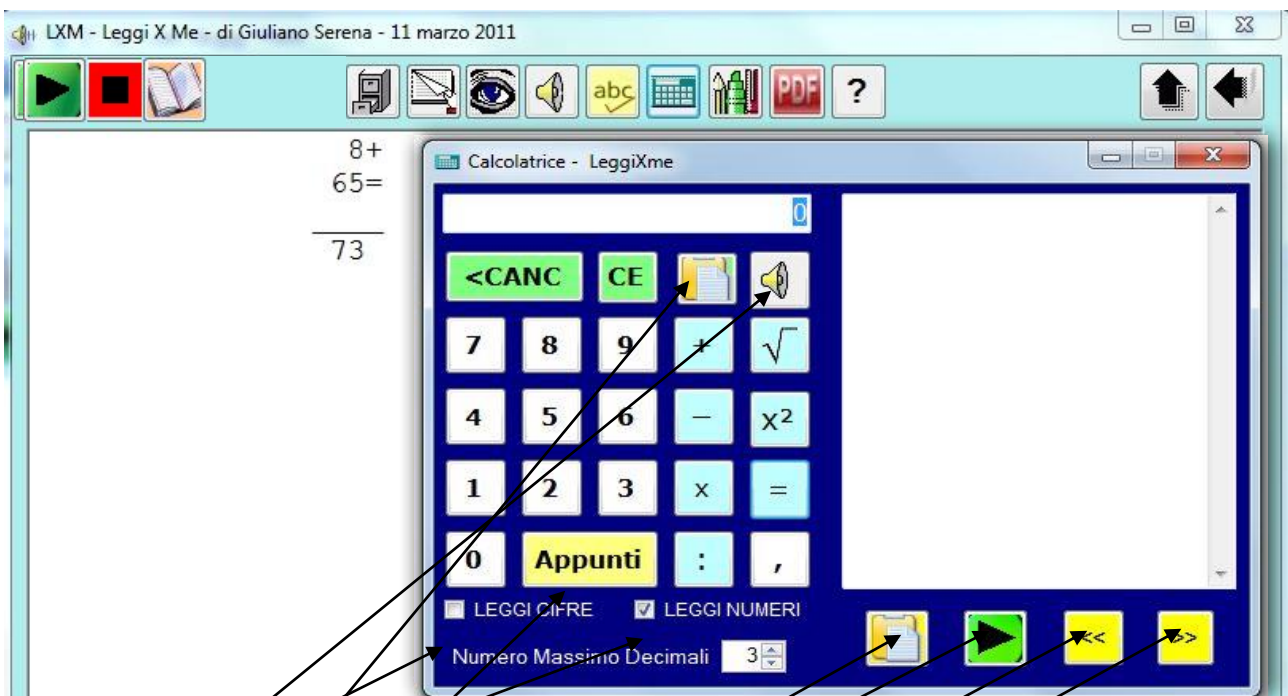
LXM - Leggi X Me - di Giuliano Serena - 11 marzo 2011

abc PDF ?

8+
65=
73

Calcolatrice - LeggiXme

0

<CANC CE

7 8 9 + $\sqrt{}$

4 5 6 – $x^2$

1 2 3 x =

0 Appunti : ,

LEGGI CIFRE LEGGI NUMERI

Numero Massimo Decimali 3

<< >>